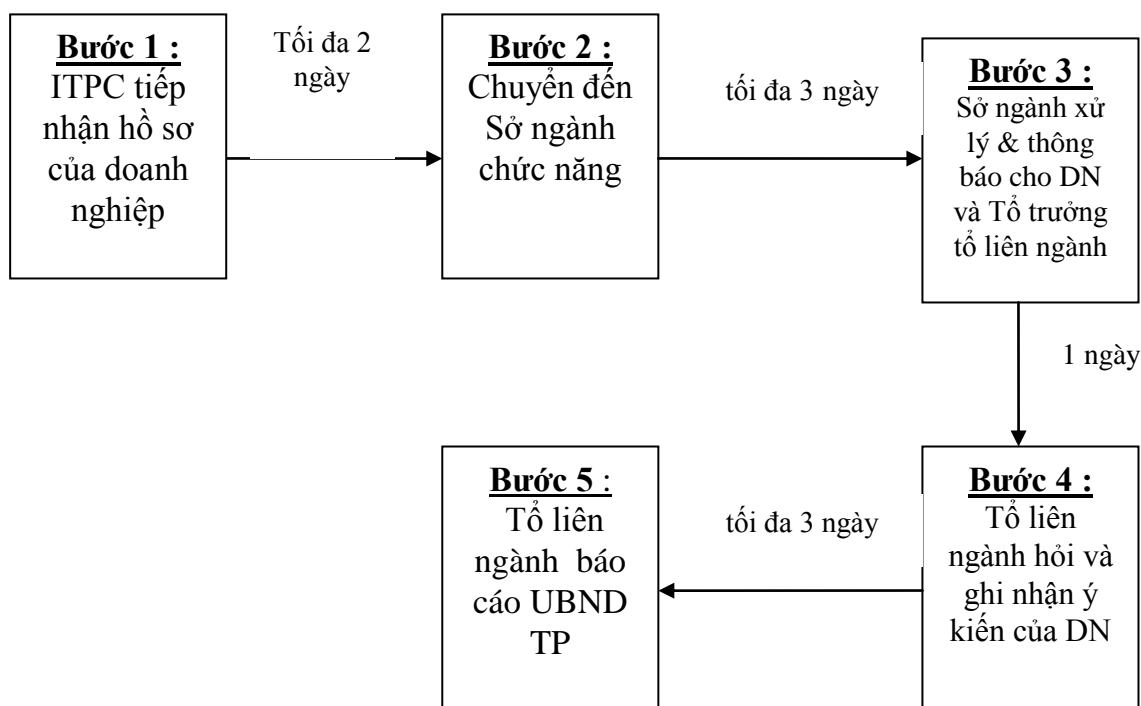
**Bước 1 :**
ITPC tiếp nhận hồ sơ của doanh nghiệp

Tối đa 2 ngày

**Bước 2 :**
Chuyển đến Sở ngành chức năng

tối đa 3 ngày

**Bước 3 :**
Sở ngành xử lý & thông báo cho DN và Tổ trưởng tổ liên ngành

1 ngày

**Bước 4 :**
Tổ liên ngành hỏi và ghi nhận ý kiến của DN

tối đa 3 ngày

**Bước 5** :
Tổ liên ngành báo cáo UBND TP